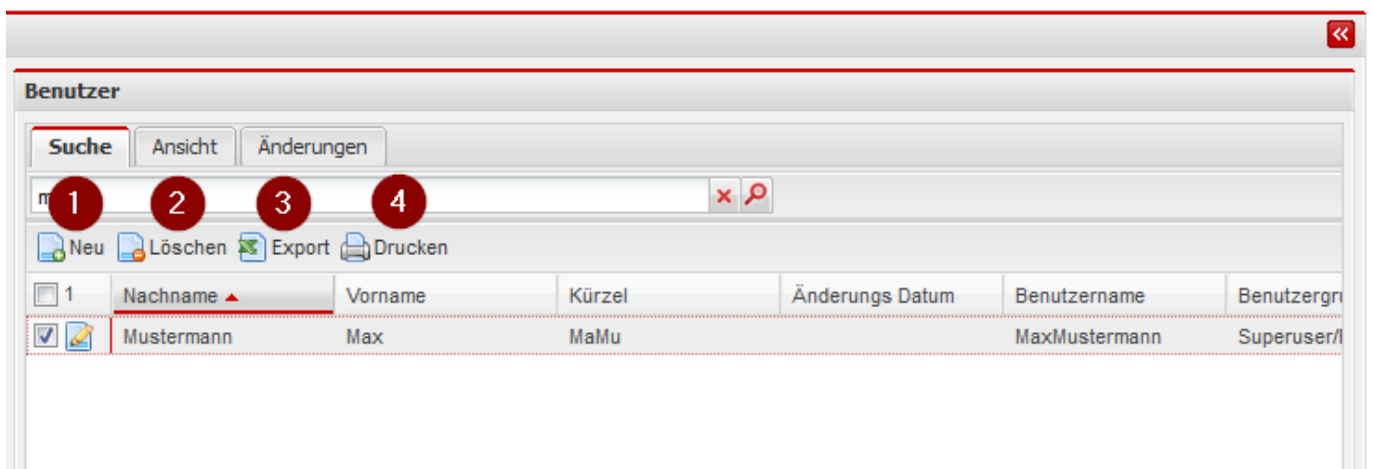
Benutzer

Suche | Ansicht | Änderungen

m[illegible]

1 2 3 4

Neu Löschen Export Drucken

| 1 | Nachname | Vorname | Kürzel | Änderungs Datum | Benutzername | Benutzergru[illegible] |
|---|---|---|---|---|---|---|
| | Mustermann | Max | MaMu | | MaxMustermann | Superuser/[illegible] |